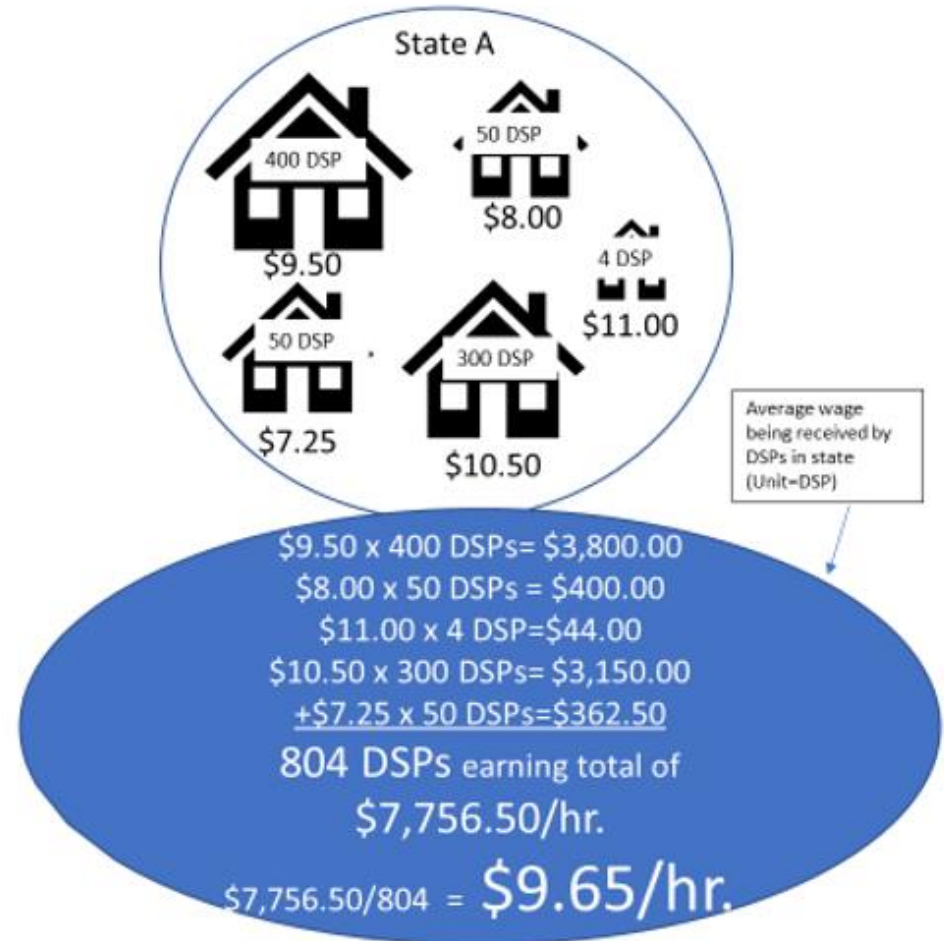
State A

400 DSP

$9.50

50 DSP

$8.00

4 DSP

$11.00

50 DSP

$7.25

300 DSP

$10.50

Average wage being received by DSPs in state (Unit=DSP)

\$9.50 x 400 DSPs= \$3,800.00
\$8.00 x 50 DSPs = \$400.00
\$11.00 x 4 DSP=\$44.00
\$10.50 x 300 DSPs= \$3,150.00
+\$7.25 x 50 DSPs=\$362.50
804 DSPs earning total of
\$7,756.50/hr.
\$7,756.50/804 = \$9.65/hr.